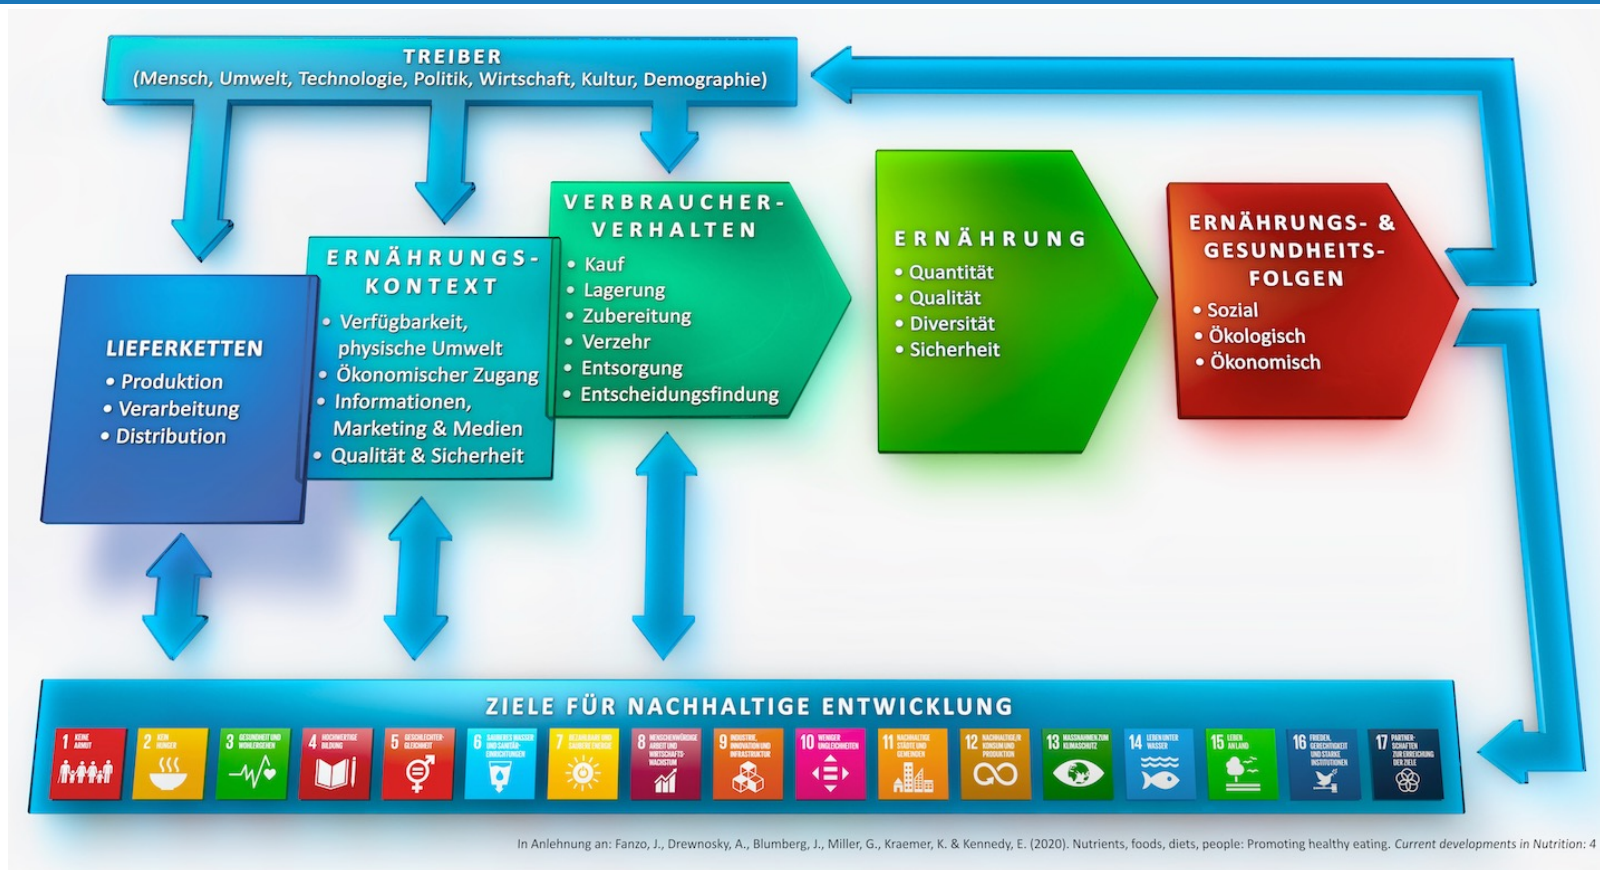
TREIBER
(Mensch, Umwelt, Technologie, Politik, Wirtschaft, Kultur, Demographie)

LIEFERKETTEN
• Produktion
• Verarbeitung
• Distribution

ERNÄHRUNGS-KONTEXT
• Verfügbarkeit, physische Umwelt
• Ökonomischer Zugang
• Informationen, Marketing & Medien
• Qualität & Sicherheit

VERBRAUCHER-VERHALTEN
• Kauf
• Lagerung
• Zubereitung
• Verzehr
• Entsorgung
• Entscheidungsfindung

ERNÄHRUNG
• Quantität
• Qualität
• Diversität
• Sicherheit

ERNÄHRUNGS- & GESUNDHEITS-FOLGEN
• Sozial
• Ökologisch
• Ökonomisch

ZIELE FÜR NACHHALTIGE ENTWICKLUNG

1 KEINE ARMUT
2 KEIN HUNGER
3 GESUNDHEIT UND WOHLERGEHEN
4 HOCHWERTIGE BILDUNG
5 GESCHLECHTER-GLEICHHEIT
6 SAUBERES WASSER UND SANITÄR-EINRICHTUNGEN
7 BEZAHLBARE UND SAUBERE ENERGIE
8 MENSCHENWÜRDIGE ARBEIT UND WIRTSCHAFTS-WACHSTUM
9 INDUSTRIE, INNOVATION UND INFRASTRUKTUR
10 WENIGER UNGLEICHHEITEN
11 NACHHALTIGE STÄDTE UND GEMEINDEN
12 NACHHALTIGE/R KONSUM UND PRODUKTION
13 MASSNAHMEN ZUM KLIMASCHUTZ
14 LEBEN UNTER WASSER
15 LEBEN AN LAND
16 FRIEDEN, GERECHTIGKEIT UND STARKE INSTITUTIONEN
17 PARTNERSCHAFTEN ZUR ERREICHUNG DER ZIELE

In Anlehnung an: Fanzo, J., Drewnosky, A., Blumberg, J., Miller, G., Kraemer, K. & Kennedy, E. (2020). Nutrients, foods, diets, people: Promoting healthy eating. Current developments in Nutrition: 4